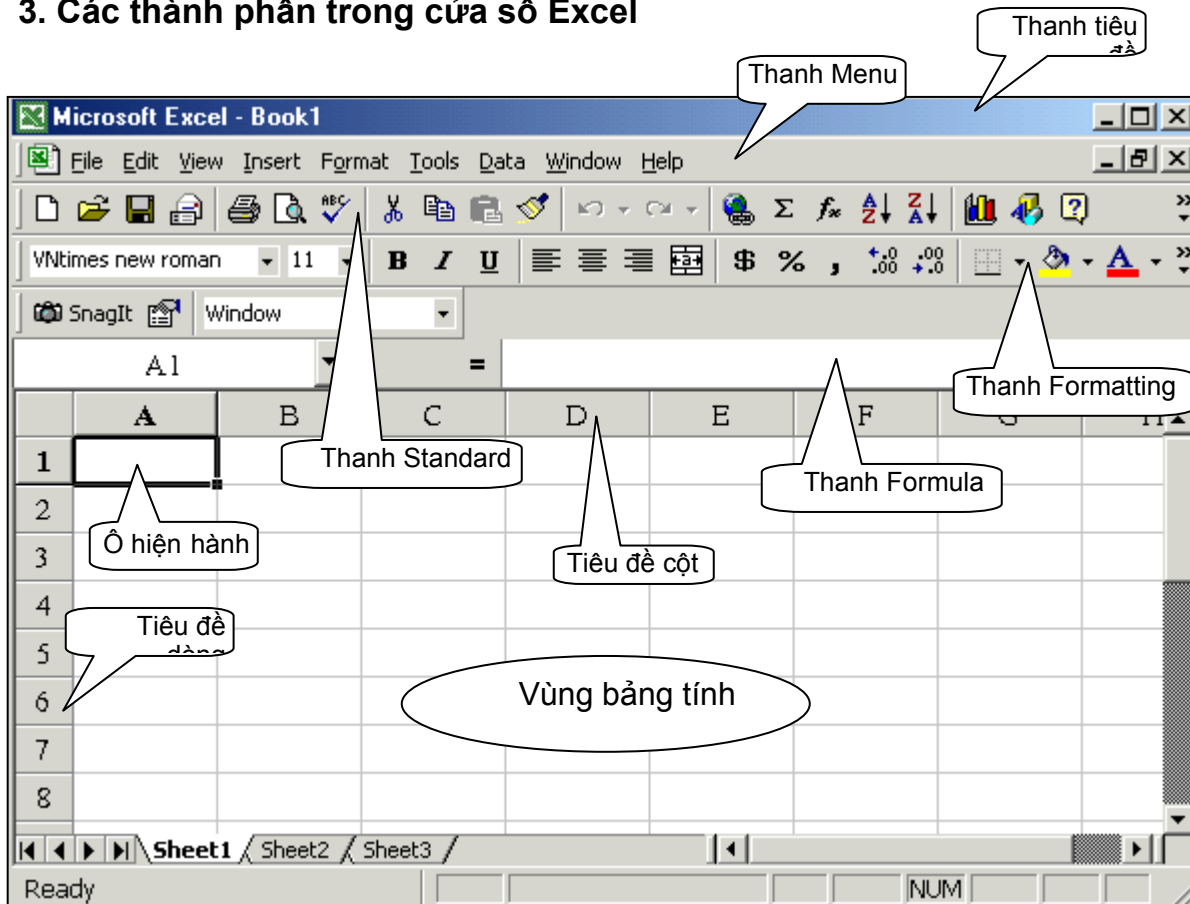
3. Các thành phần trong cửa sổ Excel

Thanh tiêu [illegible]

Thanh Menu

Microsoft Excel - Book1

File Edit View Insert Format Tools Data Window Help

VNtimes new roman 11 B I U $ % ,

SnagIt Window

A1 =

Thanh Formatting

A B C D E F G H

1 2 3 4 5 6 7 8

Thanh Standard

Thanh Formula

Ô hiện hành

Tiêu đề cột

Tiêu đề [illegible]

Vùng bảng tính

Sheet1 Sheet2 Sheet3

Ready NUM